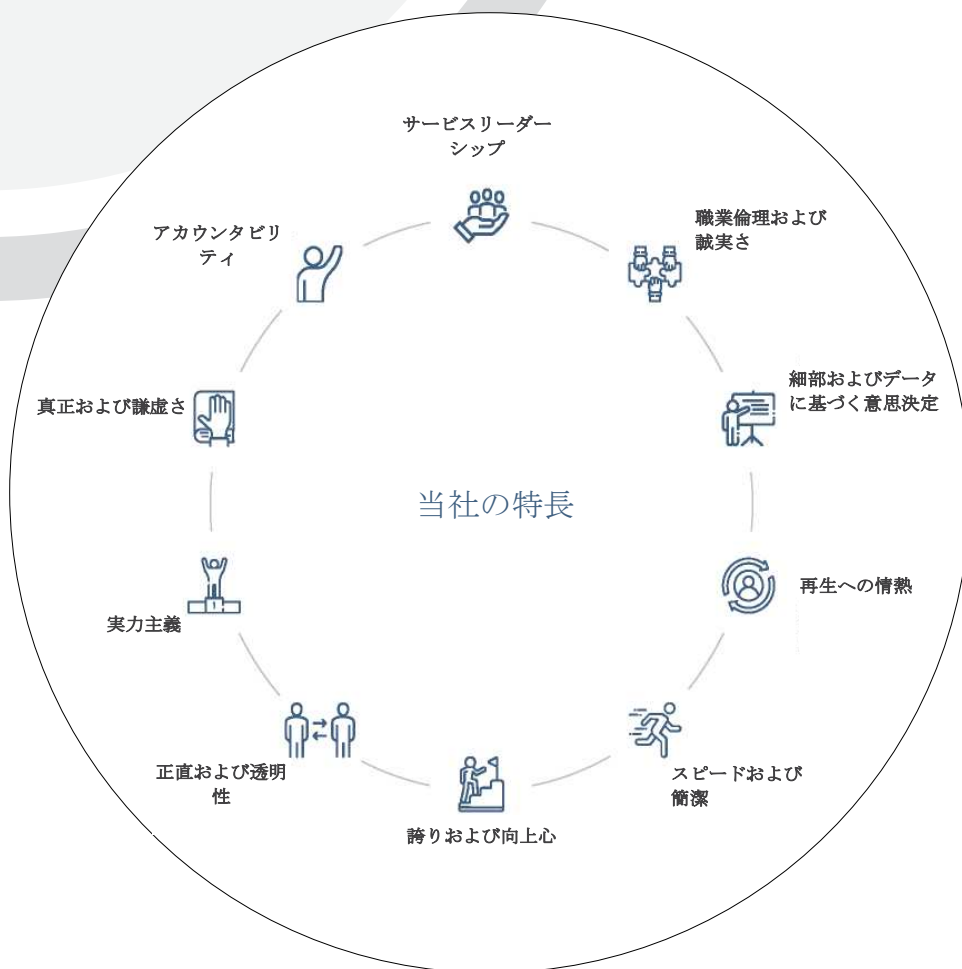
サービスリーダーシップ

職業倫理および誠実さ

細部およびデータに基づく意思決定

再生への情熱

スピードおよび簡潔

誇りおよび向上心

正直および透明性

実力主義

真正および謙虚さ

アカウンタビリティ

当社の特長